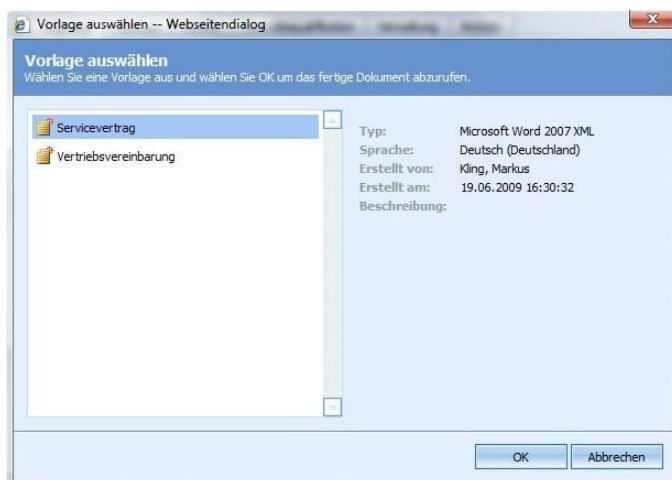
Vorlage auswählen -- Webseitendialog

Vorlage auswählen
Wählen Sie eine Vorlage aus und wählen Sie OK um das fertige Dokument abzurufen.

Servicevertrag
Vertriebsvereinbarung

| | |
|---|---|
| Typ: | Microsoft Word 2007 XML |
| Sprache: | Deutsch (Deutschland) |
| Erstellt von: | Kling, Markus |
| Erstellt am: | 19.06.2009 16:30:32 |
| Beschreibung: | |

OK
Abbrechen